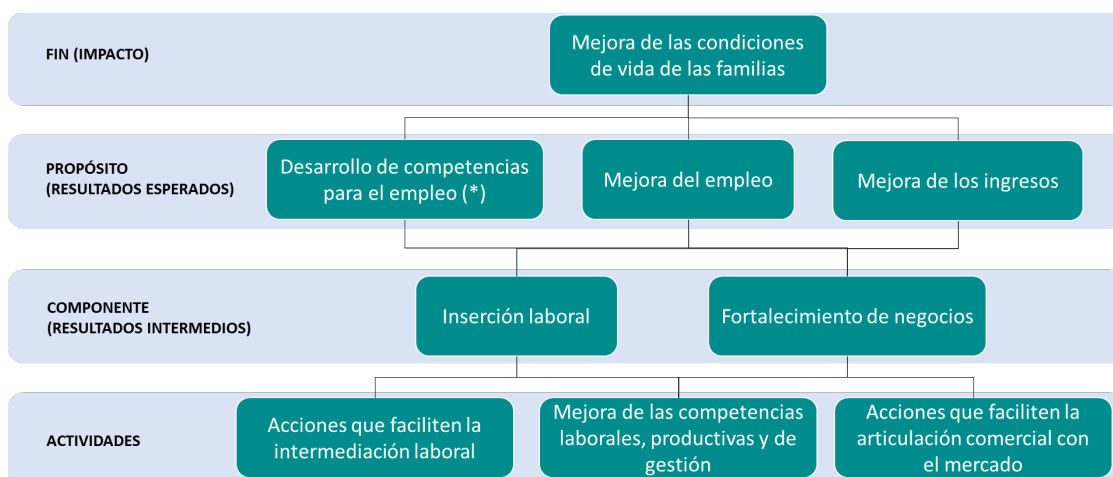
FIN (IMPACTO)

Mejora de las condiciones de vida de las familias

PROPÓSITO (RESULTADOS ESPERADOS)

Desarrollo de competencias para el empleo (*)

Mejora del empleo

Mejora de los ingresos

COMPONENTE (RESULTADOS INTERMEDIOS)

Inserción laboral

Fortalecimiento de negocios

ACTIVIDADES

Acciones que faciliten la intermediación laboral

Mejora de las competencias laborales, productivas y de gestión

Acciones que faciliten la articulación comercial con el mercado